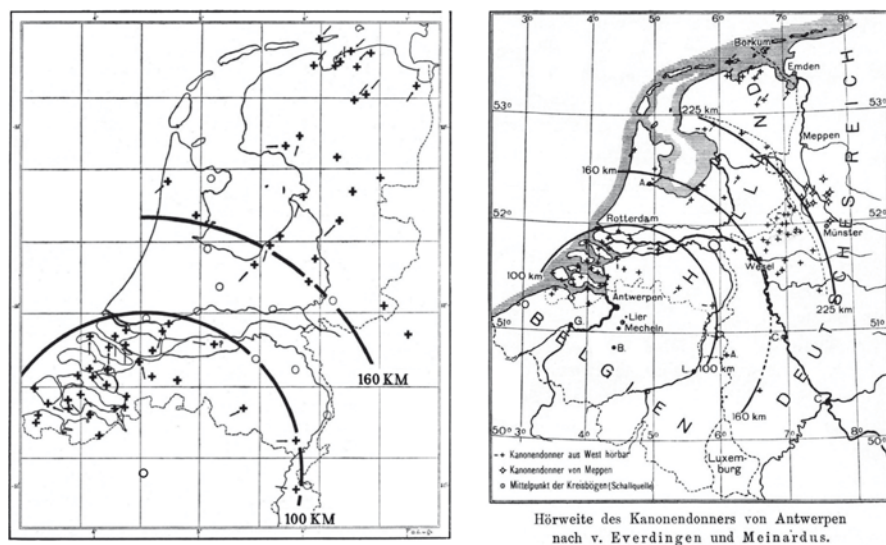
160 KM

100 KM

3° 4° 5° 6° 7° 8°

Borkum

Emden

53°

225 km

Meppen

160 km

A.

52°

Rotterdam

Münster

100 km

Wesel

225 km

Antwerpen

51°

G.

Lier

Mecheln

B.

A.

L.

100 km

160 km

50° 3° 4° 5° 6° 7° 8° 50°

Luxemburg

HOLLAND

DEUTSCHES REICH

BELGIEN

Kanonendonner aus West hörbar

Kanonendonner von Meppen

Mittelpunkt der Kreisbögen (Schallquelle)

Hörweite des Kanonendonners von Antwerpen nach v. Everdingen und Meinardus.